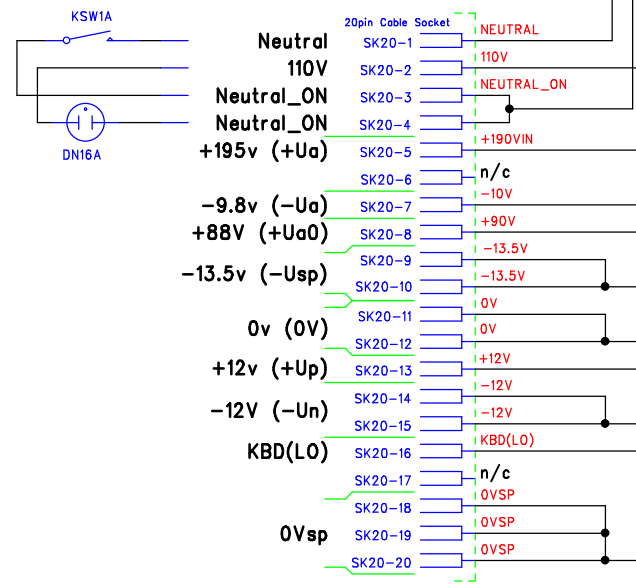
KSW1A

DN16A

20pin Cable Socket

| | | |
|---|---|---|
| Neutral | SK20-1 | NEUTRAL |
| 110V | SK20-2 | 110V |
| Neutral_ON | SK20-3 | NEUTRAL_ON |
| Neutral_ON | SK20-4 | |
| +195v (+Ua) | SK20-5 | +190VIN |
| | SK20-6 | n/c |
| -9.8v (-Ua) | SK20-7 | -10V |
| +88V (+Ua0) | SK20-8 | +90V |
| -13.5v (-Usp) | SK20-9 | -13.5V |
| | SK20-10 | -13.5V |
| 0v (0V) | SK20-11 | 0V |
| | SK20-12 | 0V |
| +12v (+Up) | SK20-13 | +12V |
| -12V (-Un) | SK20-14 | -12V |
| | SK20-15 | -12V |
| KBD(LO) | SK20-16 | KBD(LO) |
| | SK20-17 | n/c |
| 0Vsp | SK20-18 | 0VSP |
| | SK20-19 | 0VSP |
| | SK20-20 | 0VSP |